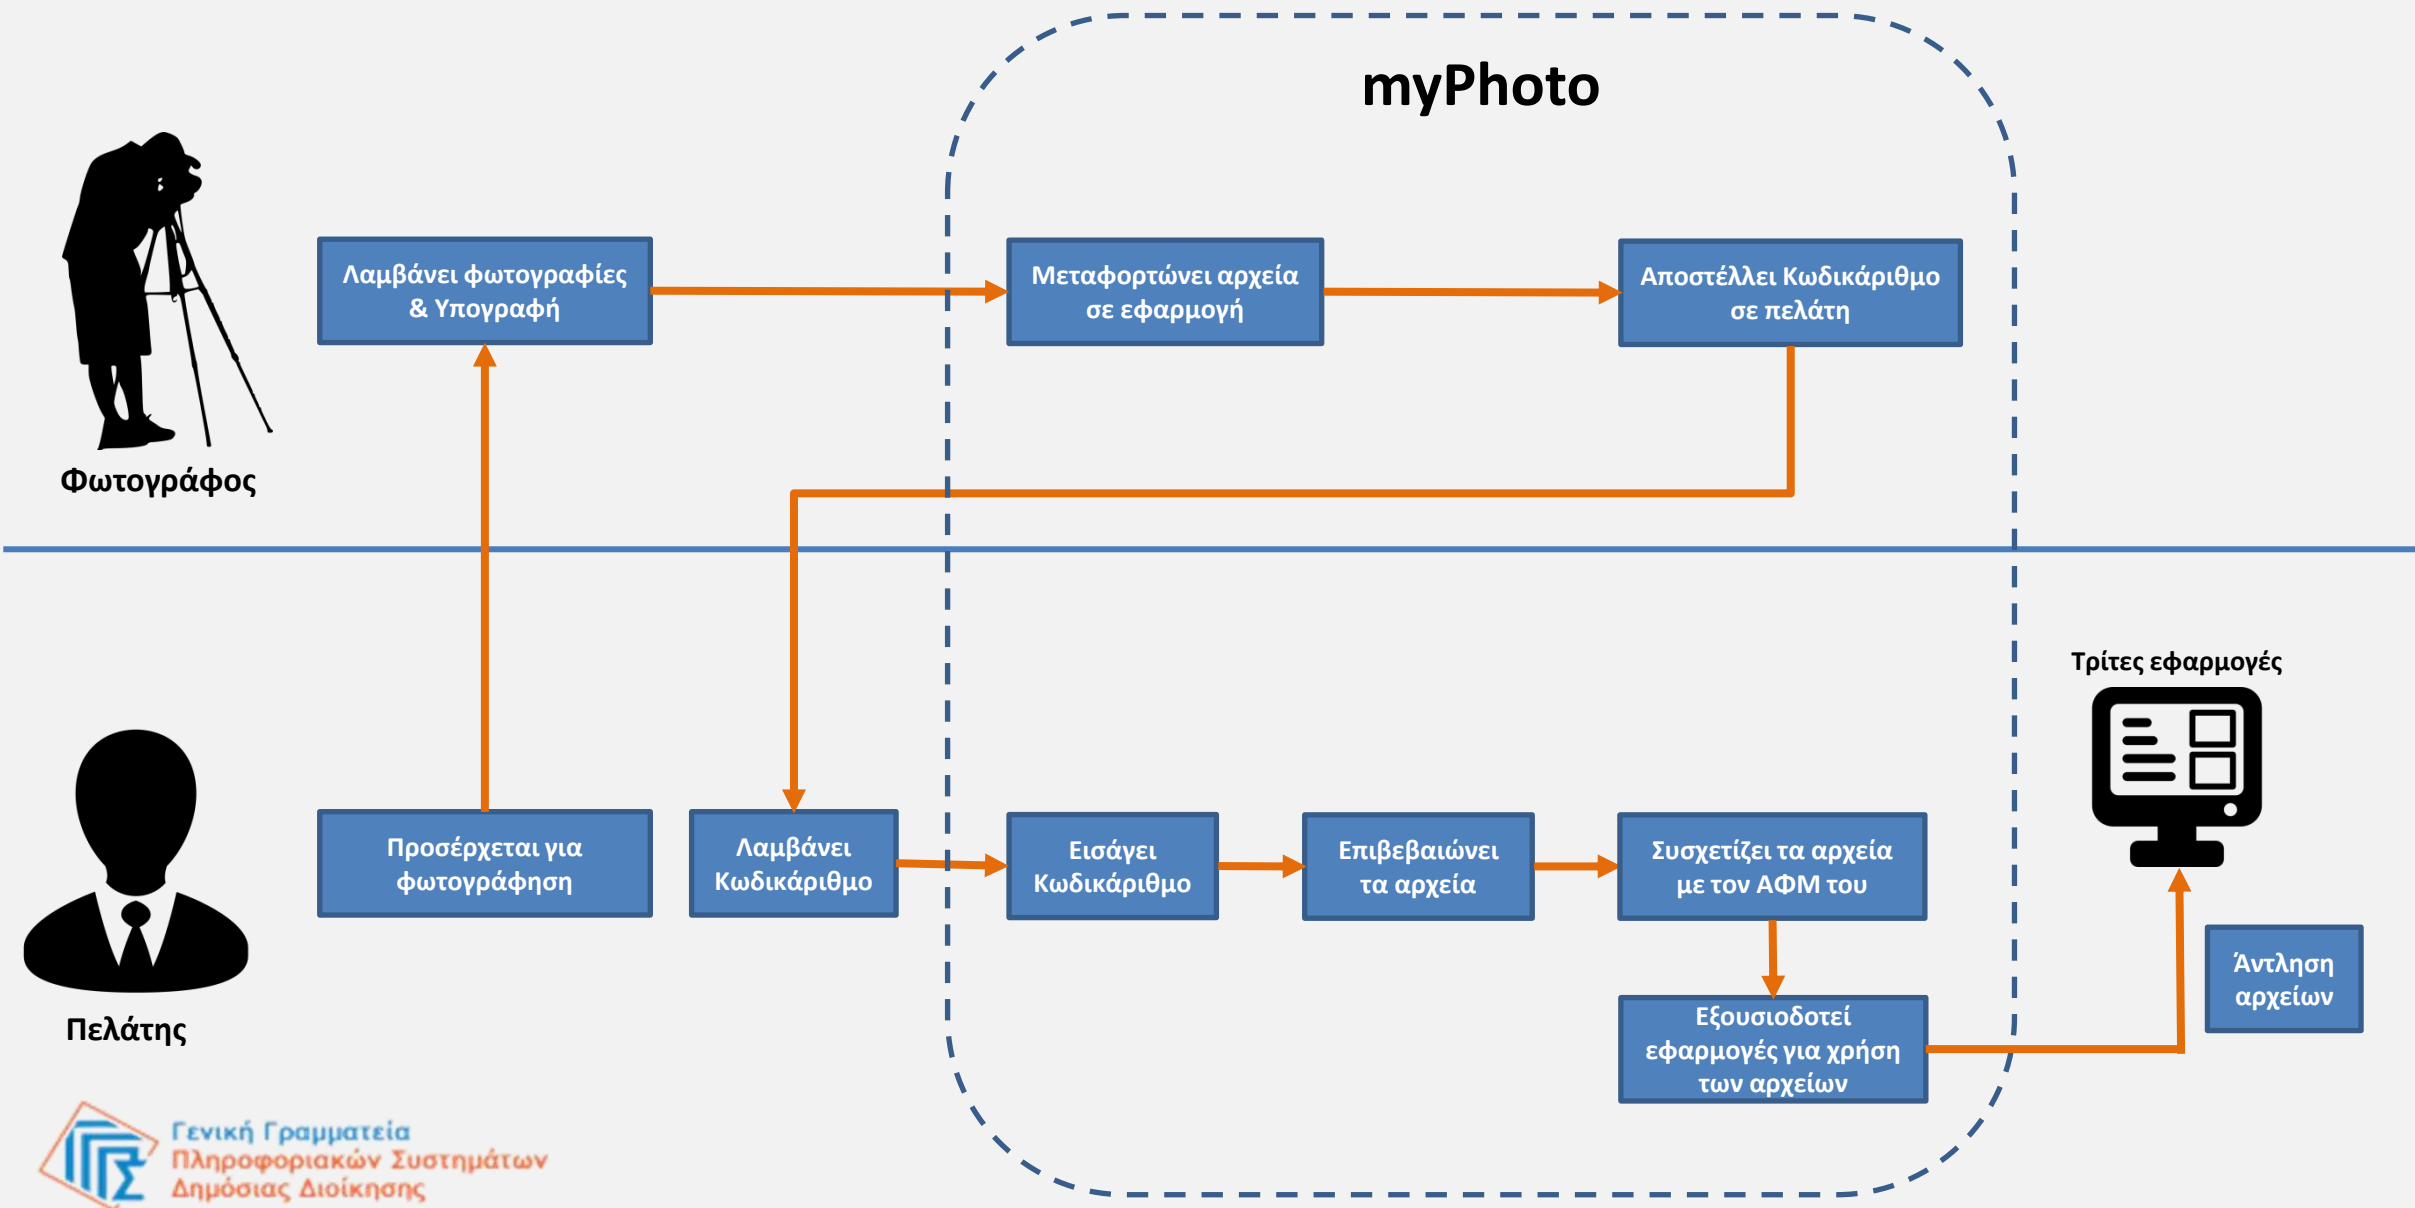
myPhoto

Φωτογράφος

Λαμβάνει φωτογραφίες & Υπογραφή

Μεταφορτώνει αρχεία σε εφαρμογή

Αποστέλλει Κωδικάριθμο σε πελάτη

Πελάτης

Προσέρχεται για φωτογράφηση

Λαμβάνει Κωδικάριθμο

Εισάγει Κωδικάριθμο

Επιβεβαιώνει τα αρχεία

Συσχετίζει τα αρχεία με τον ΑΦΜ του

Εξουσιοδοτεί εφαρμογές για χρήση των αρχείων

Τρίτες εφαρμογές

Άντληση αρχείων

Γενική Γραμματεία Πληροφοριακών Συστημάτων Δημόσιας Διοίκησης